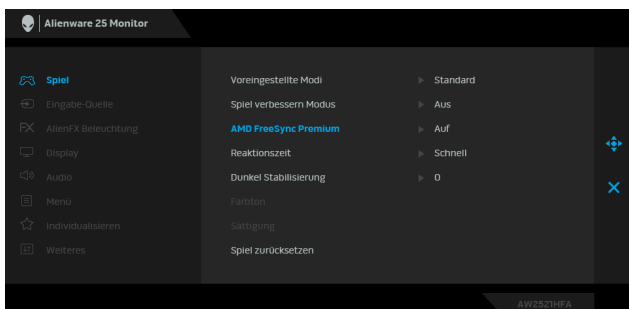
Alienware 25 Monitor

Spiel
Eingabe-Quelle
AlienFX Beleuchtung
Display
Audio
Menü
Individualisieren
Weiteres

Voreingestellte Modi ▸ Standard
Spiel verbessern Modus ▸ Aus
AMD FreeSync Premium ▸ Auf
Reaktionszeit ▸ Schnell
Dunkel Stabilisierung ▸ 0
Farbton
Sättigung
Spiel zurücksetzen

AW2521HFA